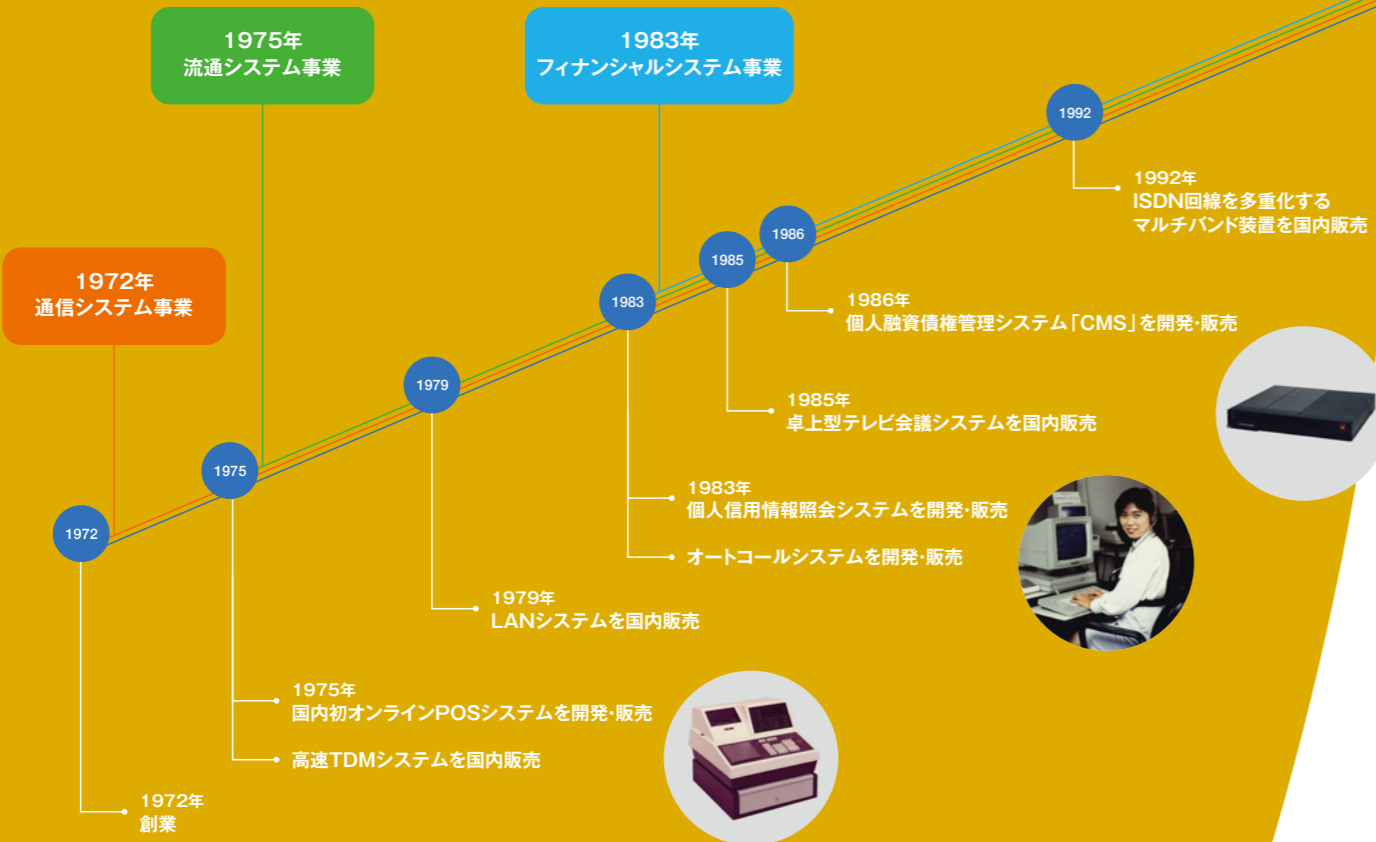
1975年
流通システム事業

1983年
フィナンシャルシステム事業

1972年
通信システム事業

1992

1992年
ISDN回線を多重化する
マルチバンド装置を国内販売

1986

1985

1986年
個人融資債権管理システム「CMS」を開発・販売

1983

1979

1985年
卓上型テレビ会議システムを国内販売

1975

1983年
個人信用情報照会システムを開発・販売

1972

オートコールシステムを開発・販売

1979年
LANシステムを国内販売

1975年
国内初オンラインPOSシステムを開発・販売

高速TDMシステムを国内販売

1972年
創業